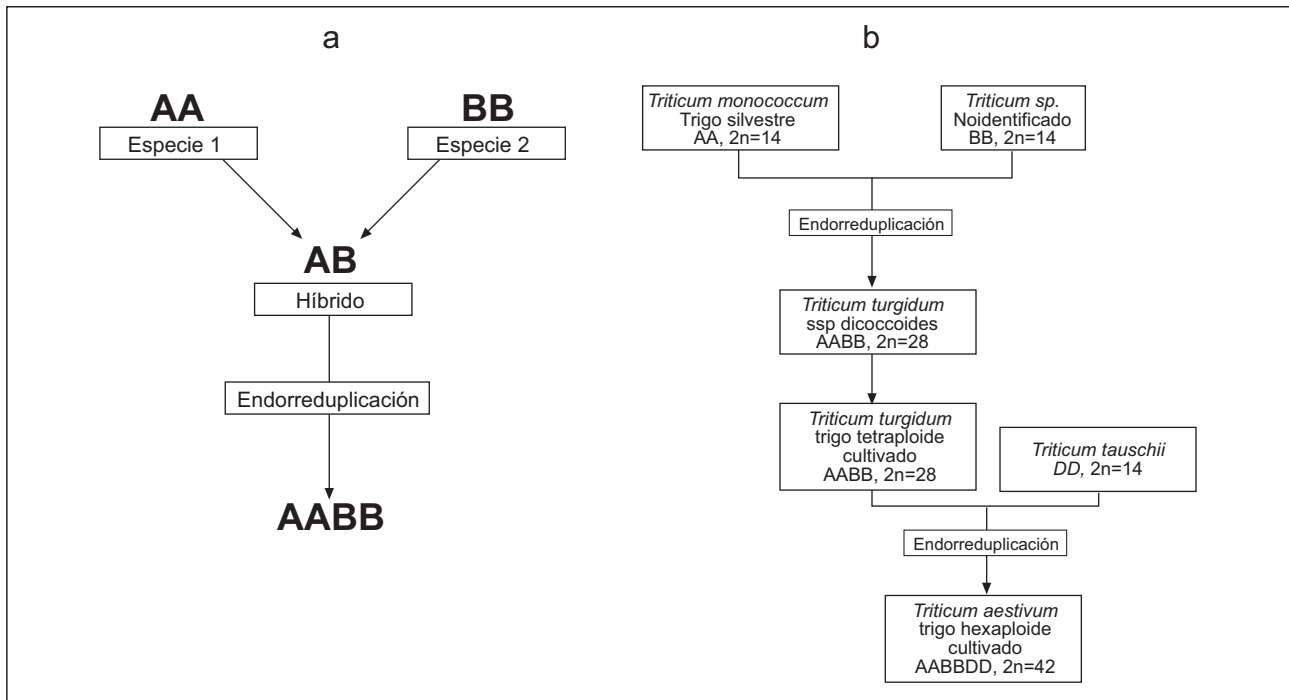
a

AA
Especie 1

BB
Especie 2

AB
Híbrido

Endorreduplicación

AABB

b

Triticum monococcum
Trigo silvestre
AA, 2n=14

Triticum sp.
Noidentificado
BB, 2n=14

Endorreduplicación

Triticum turgidum
ssp dicoccoides
AABB, 2n=28

Triticum turgidum
trigo tetraploide
cultivado
AABB, 2n=28

Triticum tauschii
DD, 2n=14

Endorreduplicación

Triticum aestivum
trigo hexaploide
cultivado
AABBDD, 2n=42